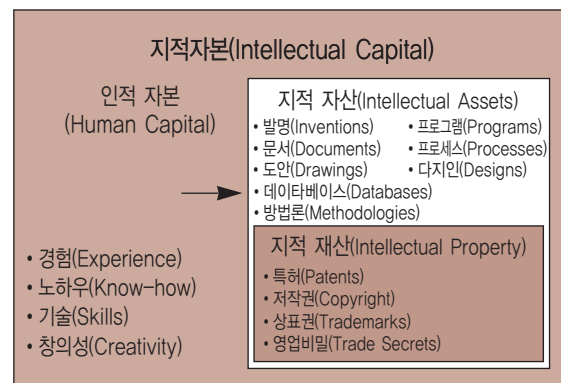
지적자본(Intellectual Capital)

인적 자본
(Human Capital)

• 경험(Experience)
• 노하우(Know-how)
• 기술(Skills)
• 창의성(Creativity)

지적 자산(Intellectual Assets)

• 발명(Inventions)
• 프로그램(Programs)
• 문서(Documents)
• 프로세스(Processes)
• 도안(Drawings)
• 디자인(Designs)
• 데이타베이스(Databases)
• 방법론(Methodologies)

지적 재산(Intellectual Property)

• 특허(Patents)
• 저작권(Copyright)
• 상표권(Trademarks)
• 영업비밀(Trade Secrets)